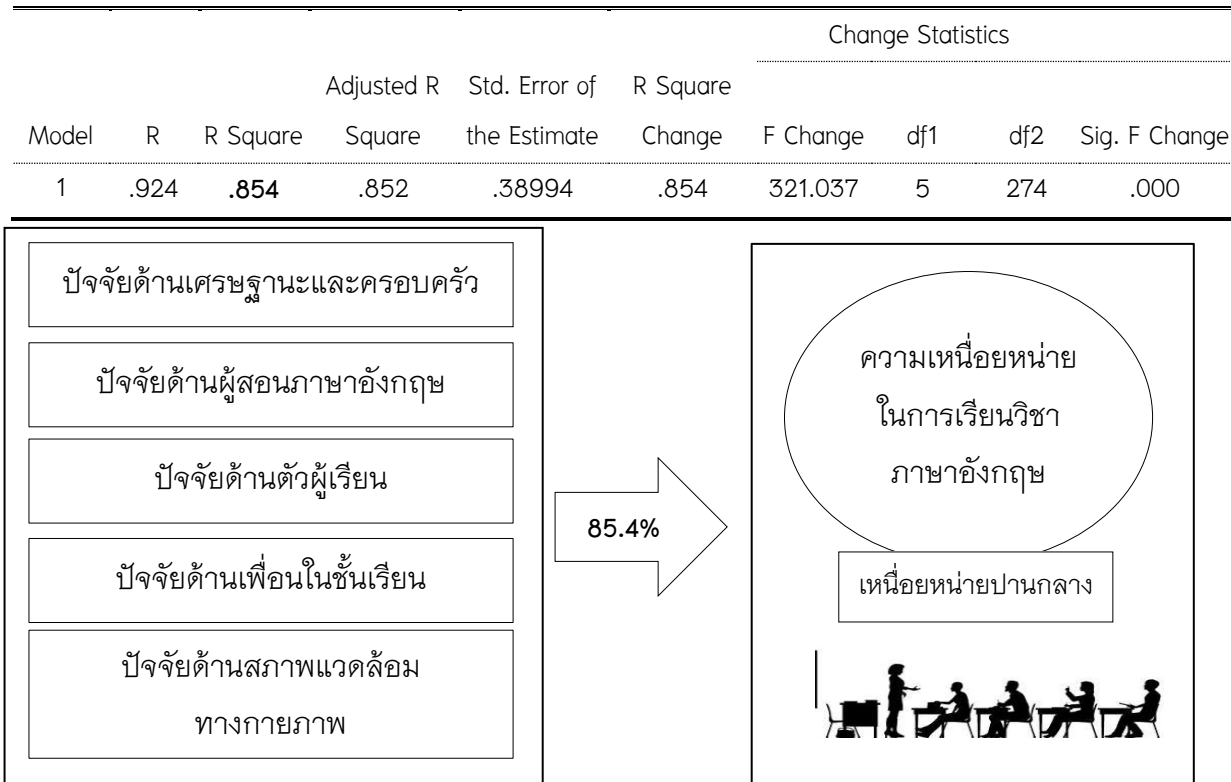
| Model | R | R Square | Adjusted R Square | Std. Error of the Estimate | Change Statistics: R Square Change | F Change | df1 | df2 | Sig. F Change |
|---|---|---|---|---|---|---|---|---|---|
| 1 | .924 | **.854** | .852 | .38994 | .854 | 321.037 | 5 | 274 | .000 |

ปัจจัยด้านเศรษฐานะและครอบครัว

ปัจจัยด้านผู้สอนภาษาอังกฤษ

ปัจจัยด้านตัวผู้เรียน

ปัจจัยด้านเพื่อนในชั้นเรียน

ปัจจัยด้านสภาพแวดล้อมทางกายภาพ

**85.4%**

ความเหนื่อยหน่ายในการเรียนวิชาภาษาอังกฤษ

เหนื่อยหน่ายปานกลาง